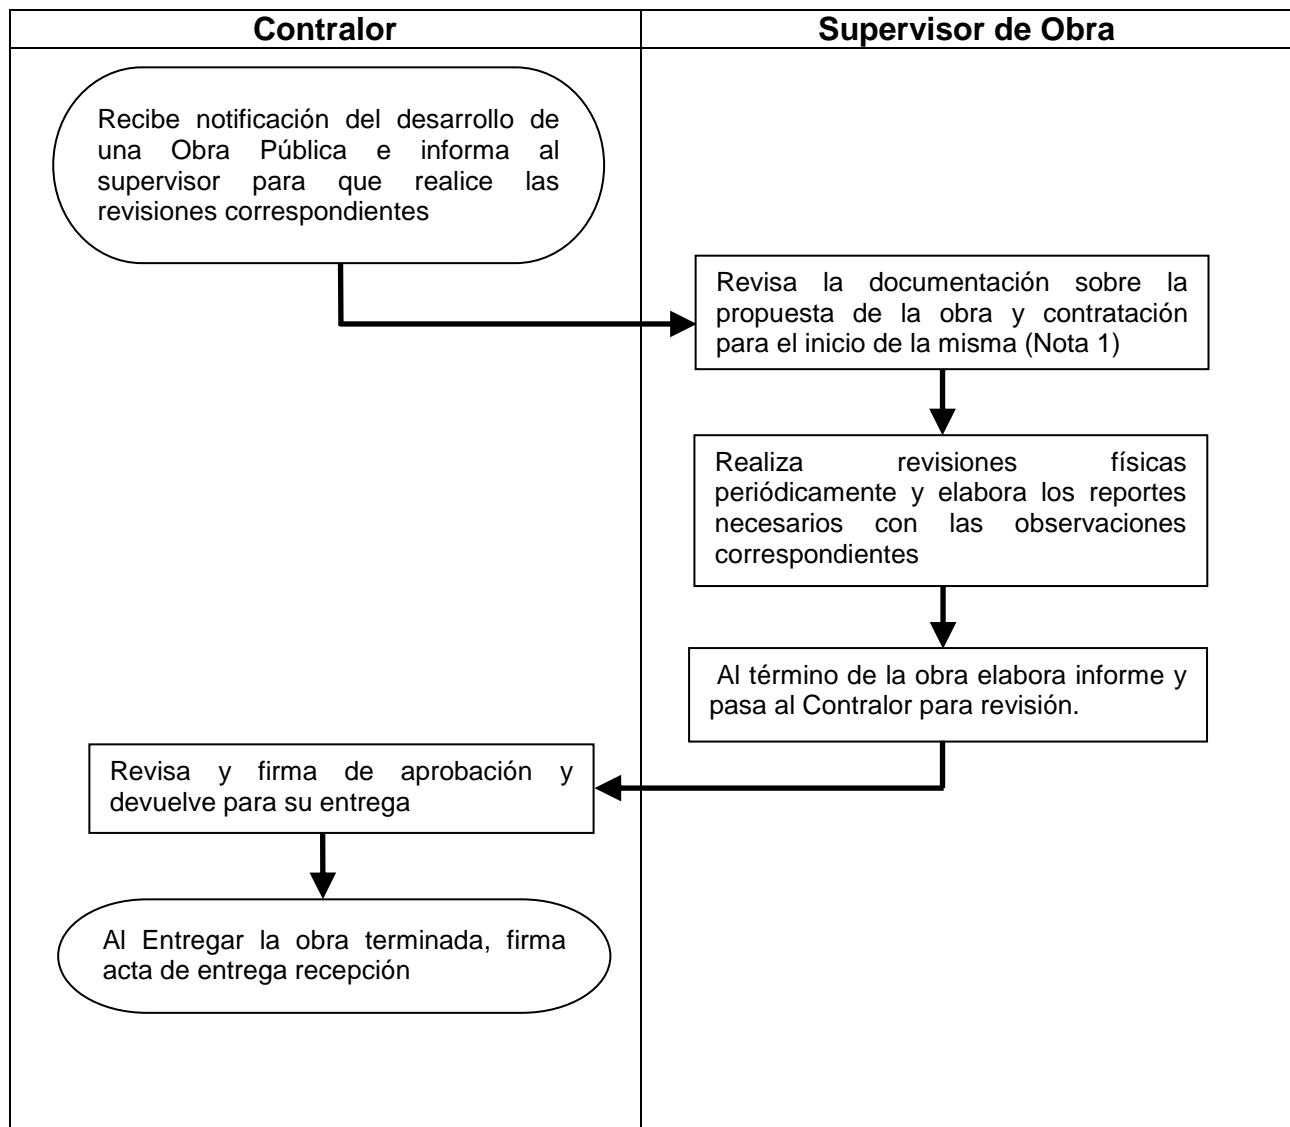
Contralor

Supervisor de Obra

Recibe notificación del desarrollo de una Obra Pública e informa al supervisor para que realice las revisiones correspondientes

Revisa la documentación sobre la propuesta de la obra y contratación para el inicio de la misma (Nota 1)

Realiza revisiones físicas periódicamente y elabora los reportes necesarios con las observaciones correspondientes

Al término de la obra elabora informe y pasa al Contralor para revisión.

Revisa y firma de aprobación y devuelve para su entrega

Al Entregar la obra terminada, firma acta de entrega recepción